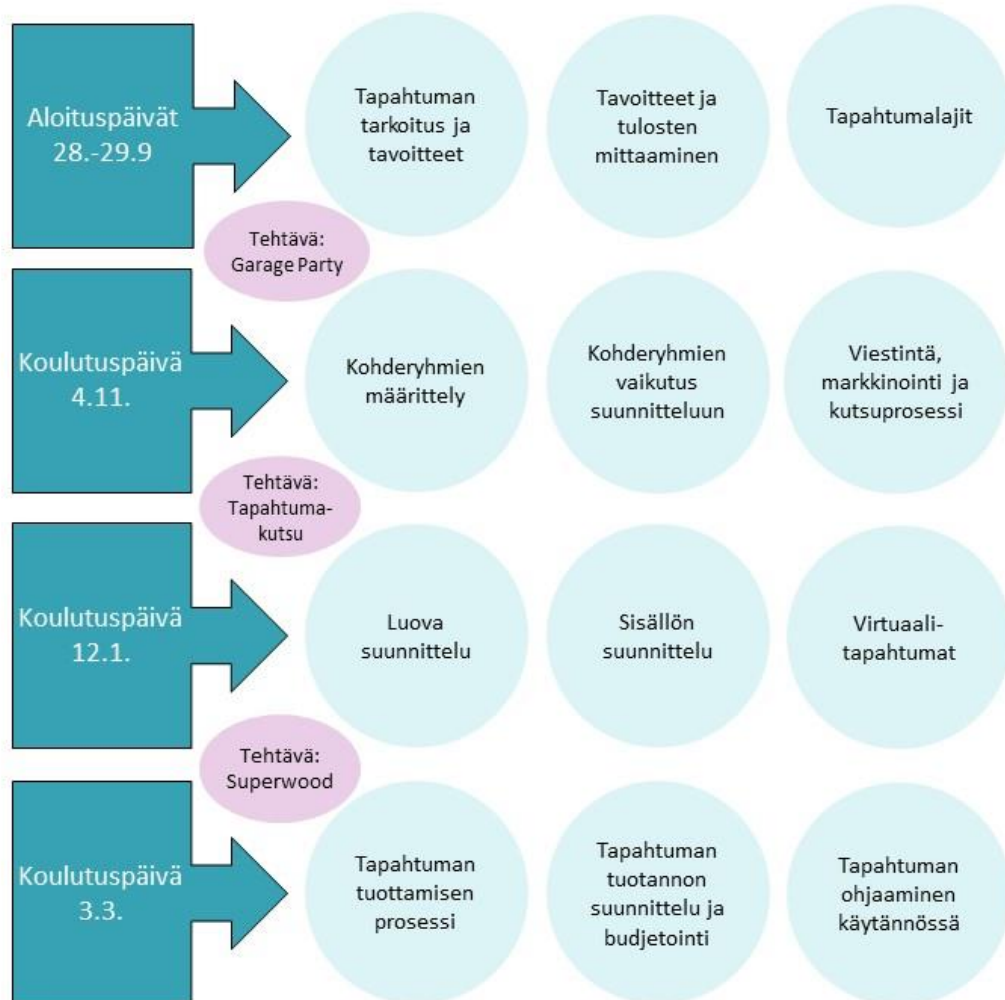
Aloituspäivät 28.-29.9

Tapahtuman tarkoitus ja tavoitteet

Tavoitteet ja tulosten mittaaminen

Tapahtumalajit

Tehtävä: Garage Party

Koulutuspäivä 4.11.

Kohderyhmien määrittely

Kohderyhmien vaikutus suunnitteluun

Viestintä, markkinointi ja kutsuprosessi

Tehtävä: Tapahtumakutsu

Koulutuspäivä 12.1.

Luova suunnittelu

Sisällön suunnittelu

Virtuaalitapahtumat

Tehtävä: Superwood

Koulutuspäivä 3.3.

Tapahtuman tuottamisen prosessi

Tapahtuman tuotannon suunnittelu ja budjetointi

Tapahtuman ohjaaminen käytännössä